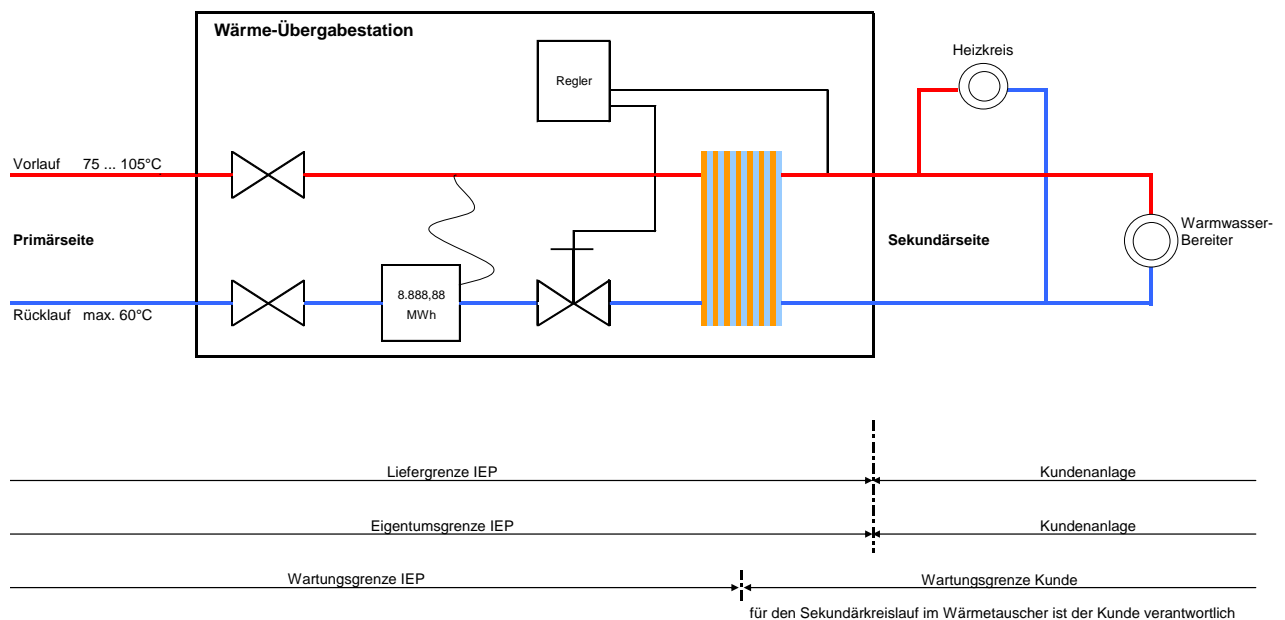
Wärme-Übergabestation

Regler

Heizkreis

Vorlauf 75 ... 105°C

Primärseite

Sekundärseite

Warmwasser-Bereiter

8.888,88 MWh

Rücklauf max. 60°C

Liefergrenze IEP

Kundenanlage

Eigentumsgrenze IEP

Kundenanlage

Wartungsgrenze IEP

Wartungsgrenze Kunde

für den Sekundärkreislauf im Wärmetauscher ist der Kunde verantwortlich